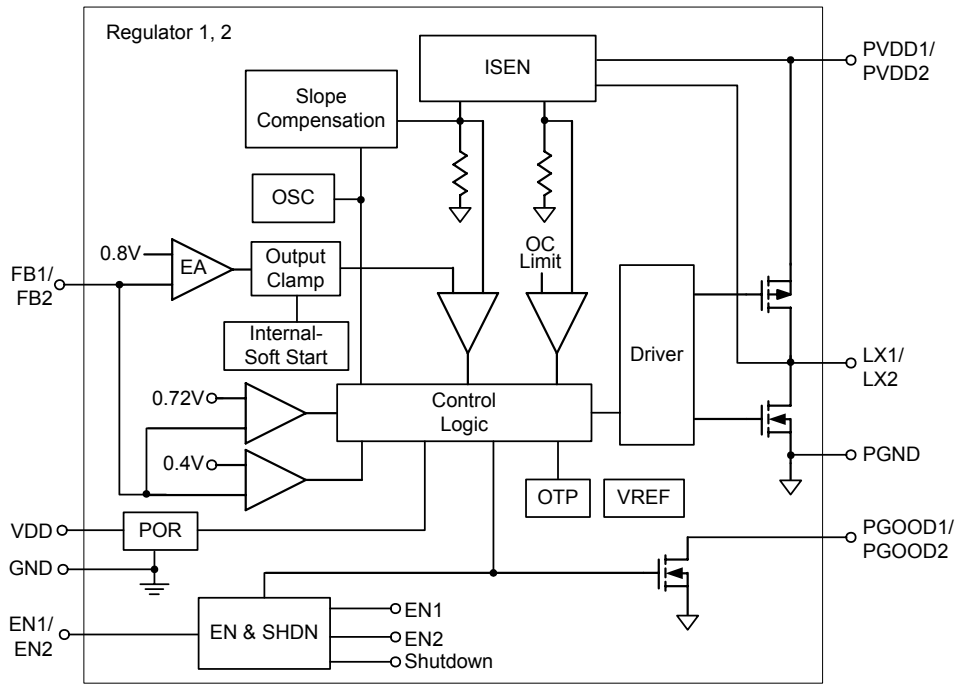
Regulator 1, 2

ISEN

PVDD1/
PVDD2

Slope
Compensation

OSC

0.8V

EA

Output
Clamp

FB1/
FB2

Internal-
Soft Start

OC
Limit

Driver

LX1/
LX2

0.72V

Control
Logic

0.4V

PGND

OTP

VREF

VDD

POR

GND

PGOOD1/
PGOOD2

EN1/
EN2

EN & SHDN

EN1

EN2

Shutdown